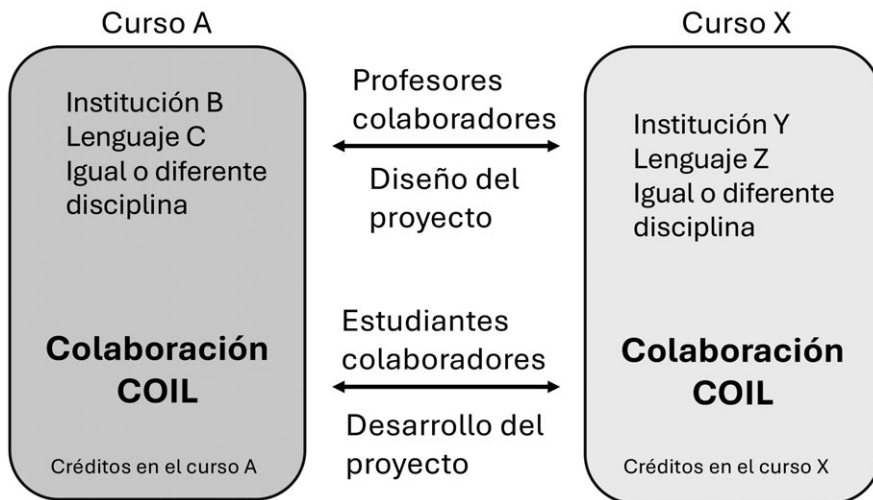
Curso A

Institución B
Lenguaje C
Igual o diferente disciplina

Colaboración COIL

Créditos en el curso A

Profesores colaboradores

Diseño del proyecto

Estudiantes colaboradores

Desarrollo del proyecto

Curso X

Institución Y
Lenguaje Z
Igual o diferente disciplina

Colaboración COIL

Créditos en el curso X